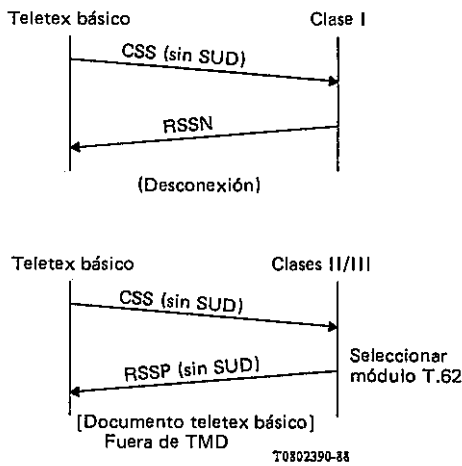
Teletex básico

Clase I

CSS (sin SUD)

RSSN

(Desconexión)

Teletex básico

Clases II/III

CSS (sin SUD)

RSSP (sin SUD)

Seleccionar módulo T.62

[Documento teletex básico]
Fuera de TMD

T0802390-88